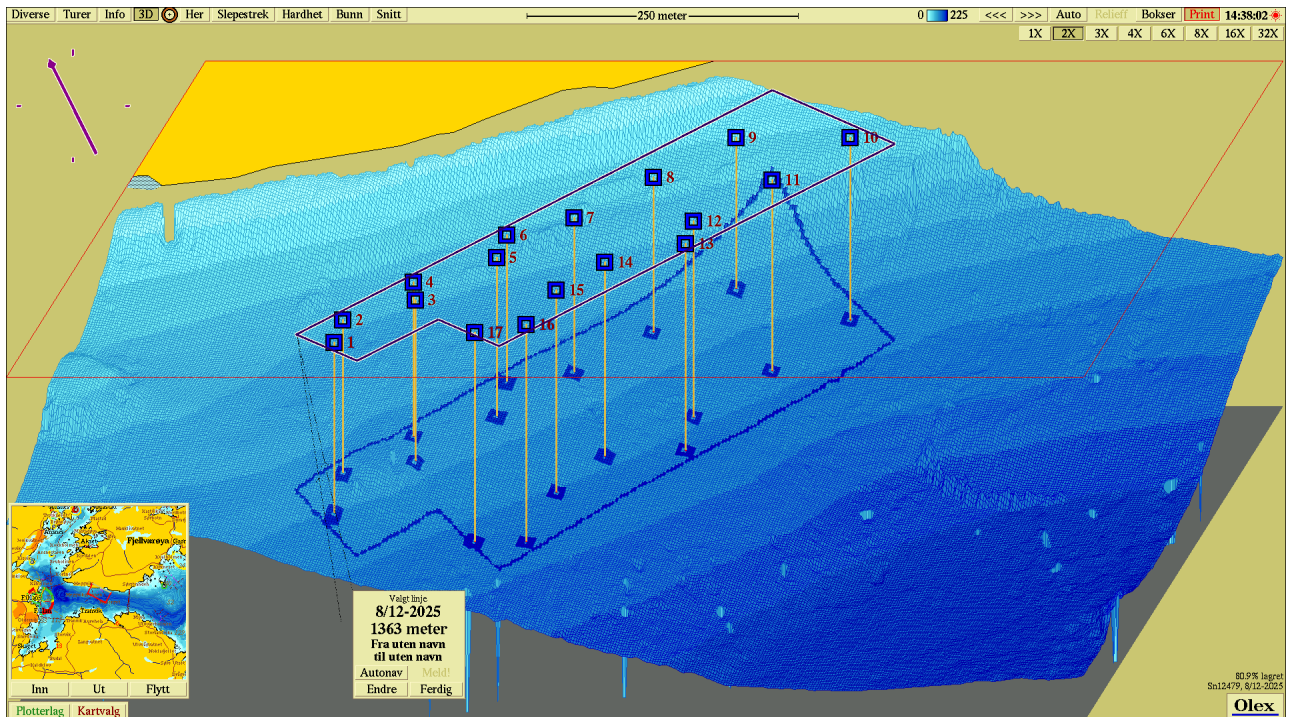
Diverse Turer Info 3D Her Slepestrek Hardhet Bunn Snitt

250 meter

0 225 <<< >>> Auto Relieff Bokser Print 14:38:02

1X 2X 3X 4X 6X 8X 16X 32X

9 10 8 11 7 12 6 13 5 14 4 15 3 2 17 16 1

Fjellværøya

Valgt linje
8/12-2025
1363 meter
Fra uten navn
til uten navn

Autonav Meld!
Endre Ferdig

Inn Ut Flytt

Plotterlag Kartvalg

80.9% lagret
Sn12479, 8/12-2025

Olex